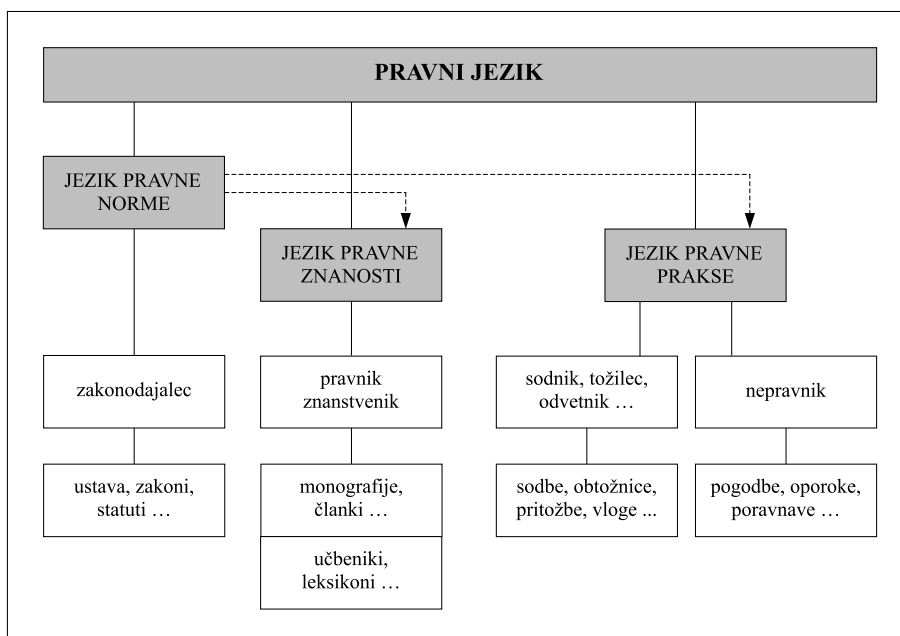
PRAVNI JEZIK

JEZIK PRAVNE NORME

JEZIK PRAVNE ZNANOSTI

JEZIK PRAVNE PRAKSE

zakonodajalec

pravnik znanstvenik

sodnik, tožilec, odvetnik …

nepravnik

ustava, zakoni, statuti …

monografije, članki …

učbeniki, leksikoni …

sodbe, obtožnice, pritožbe, vloge ...

pogodbe, oporoke, poravnave …